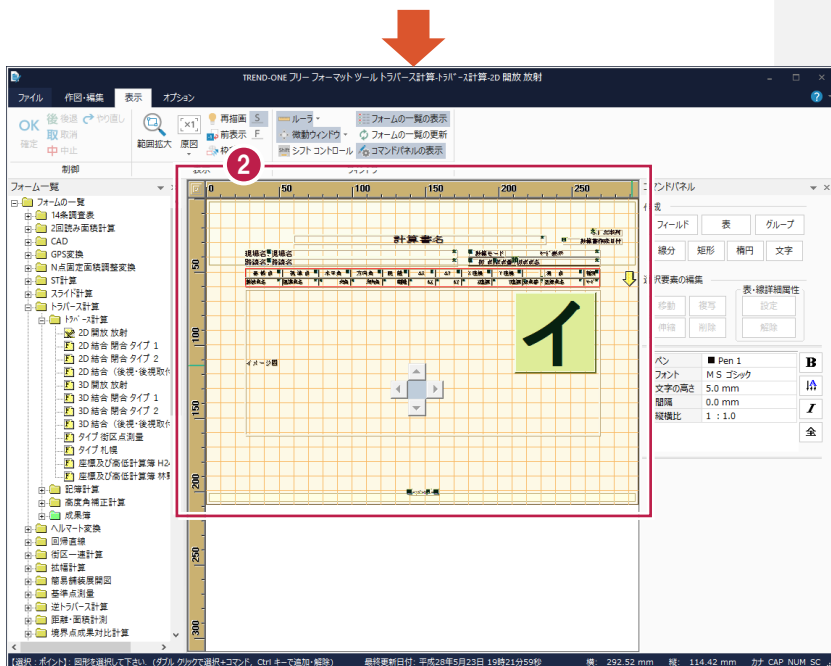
TREND-ONE フリー フォーマット ツール トラバース計算-ﾄﾗﾊﾞｰｽ計算-2D 開放 放射

ファイル 作図・編集 表示 オプション

OK 確定 後退 取消 中 中止 やり直し
制御
範囲拡大 原図 再描画 S 前表示 F
ルーラ 微動ウィンドウ シフト コントロール フォームの一覧の表示 フォームの一覧の更新 コマンドパネルの表示

フォーム一覧
フォームの一覧
14条調査表
2回読み面積計算
CAD
GPS変換
N点固定面積調整変換
ST計算
スライド計算
トラバース計算
ﾄﾗﾊﾞｰｽ計算
2D 開放 放射
2D 結合 閉合 タイプ 1
2D 結合 閉合 タイプ 2
2D 結合（後視・後視取付
3D 開放 放射
3D 結合 閉合 タイプ 1
3D 結合 閉合 タイプ 2
3D 結合（後視・後視取付
タイプ 街区点測量
タイプ 札幌
座標及び高低計算簿 H24
座標及び高低計算簿 林野
距離計算
高度角補正計算
成果簿
ヘルマート変換
回帰直線
街区一連計算
拡幅計算
簡易構造展開図
基準点測量
逆トラバース計算
距離・面積計算
境界点成果対比計算

2

0 50 100 150 200 250
計算書名
イメージ図
イ

コマンドパネル
作成
フィールド 表 グループ
線分 矩形 楕円 文字
選択要素の編集
移動 複写 伸縮 削除
表・線詳細属性 設定 解除
ペン Pen 1
フォント ＭＳ ゴシック
文字の高さ 5.0 mm
間隔 0.0 mm
縦横比 1 ：1.0
B I 全

[選択：ポイント]：図形を選択して下さい。（ダブル クリックで選択+コマンド、Ctrl キーで追加・解除） 最終更新日付：平成28年5月23日 19時21分59秒 横： 292.52 mm 縦： 114.42 mm カナ CAP NUM SC